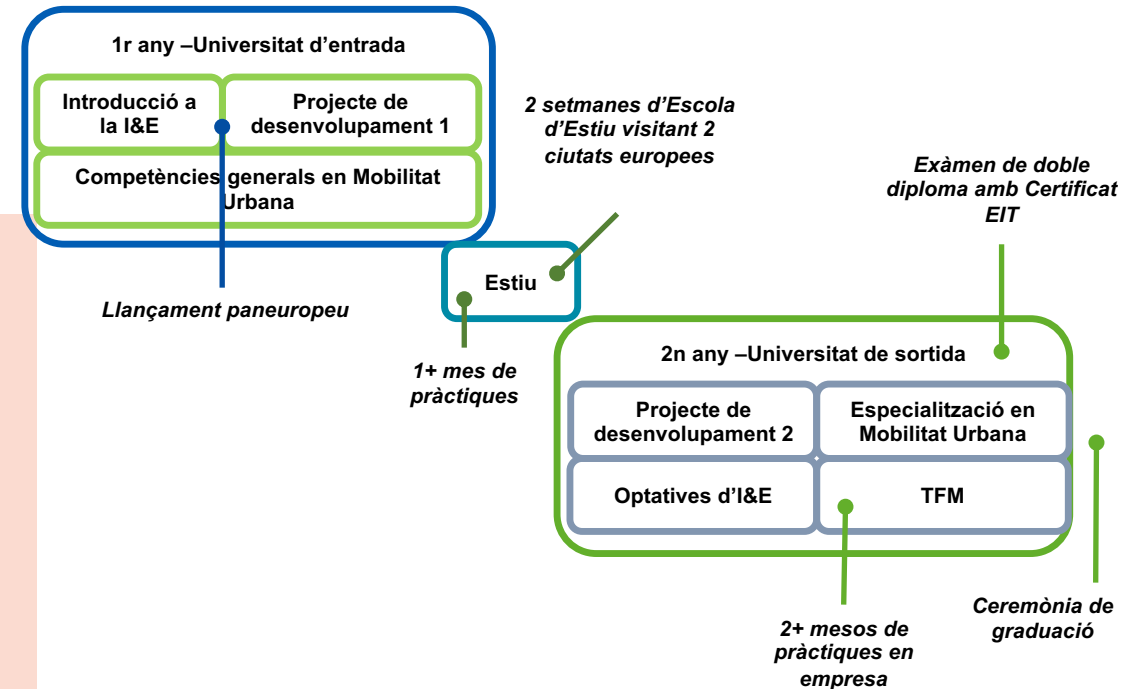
1r any –Universitat d'entrada

Introducció a la I&E

Projecte de desenvolupament 1

Competències generals en Mobilitat Urbana

Llançament paneuropeu

2 setmanes d'Escola d'Estiu visitant 2 ciutats europees

Estiu

1+ mes de pràctiques

Exàmen de doble diploma amb Certificat EIT

2n any –Universitat de sortida

Projecte de desenvolupament 2

Especialització en Mobilitat Urbana

Optatives d'I&E

TFM

Ceremònia de graduació

2+ mesos de pràctiques en empresa